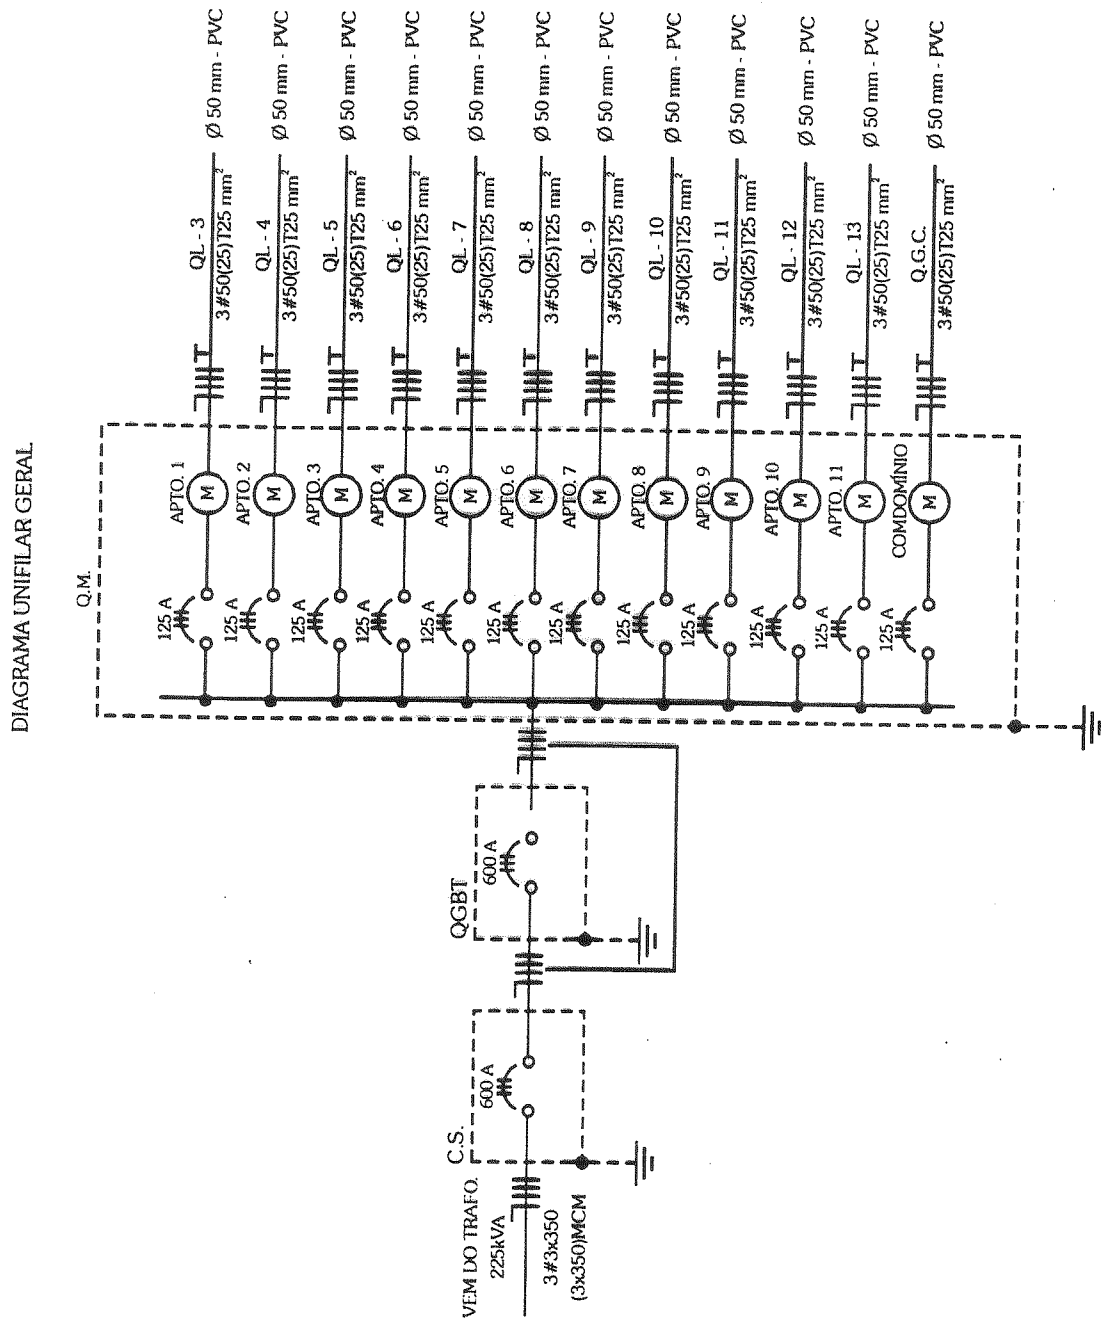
DIAGRAMA UNIFILAR GERAL

Q.M.

VEM DO TRAFO.
225kVA
3#3x350
(3x350)MCM

C.S.
600 A

QGBT
600 A

125 A
APTO. 1
M
QL - 3
3#50(25)T25 mm$^2$
Ø 50 mm - PVC

125 A
APTO. 2
M
QL - 4
3#50(25)T25 mm$^2$
Ø 50 mm - PVC

125 A
APTO. 3
M
QL - 5
3#50(25)T25 mm$^2$
Ø 50 mm - PVC

125 A
APTO. 4
M
QL - 6
3#50(25)T25 mm$^2$
Ø 50 mm - PVC

125 A
APTO. 5
M
QL - 7
3#50(25)T25 mm$^2$
Ø 50 mm - PVC

125 A
APTO. 6
M
QL - 8
3#50(25)T25 mm$^2$
Ø 50 mm - PVC

125 A
APTO. 7
M
QL - 9
3#50(25)T25 mm$^2$
Ø 50 mm - PVC

125 A
APTO. 8
M
QL - 10
3#50(25)T25 mm$^2$
Ø 50 mm - PVC

125 A
APTO. 9
M
QL - 11
3#50(25)T25 mm$^2$
Ø 50 mm - PVC

125 A
APTO. 10
M
QL - 12
3#50(25)T25 mm$^2$
Ø 50 mm - PVC

125 A
APTO. 11
M
QL - 13
3#50(25)T25 mm$^2$
Ø 50 mm - PVC

125 A
COMDOMÍNIO
M
Q.G.C.
3#50(25)T25 mm$^2$
Ø 50 mm - PVC